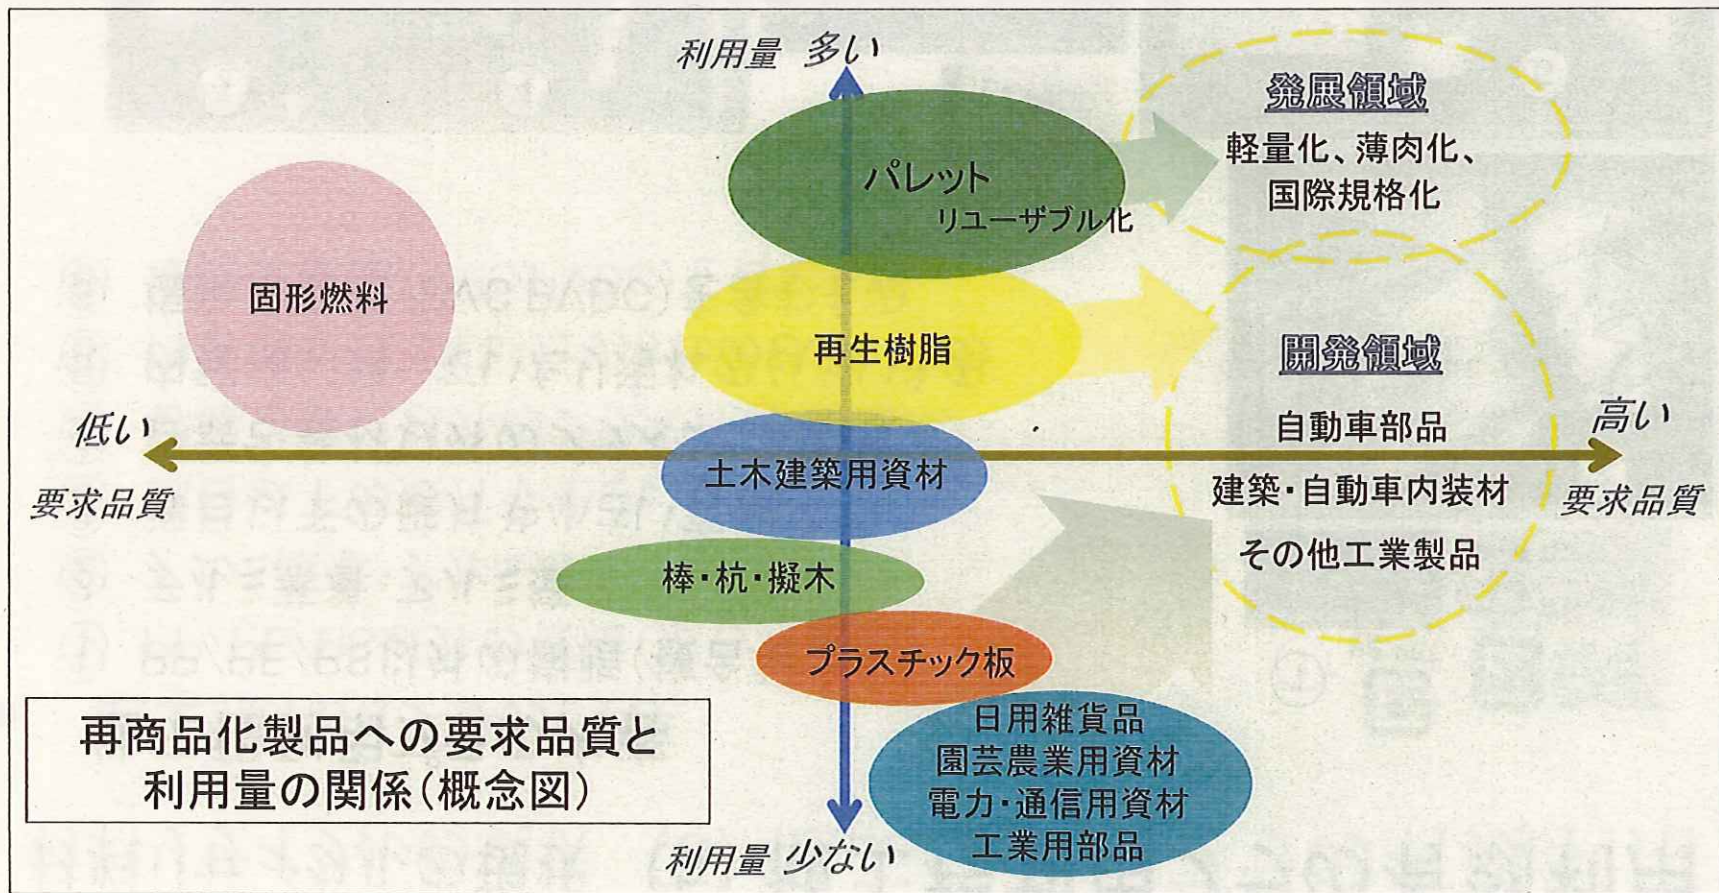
利用量 多い

発展領域
軽量化、薄肉化、国際規格化

パレット
リユーザブル化

固形燃料

再生樹脂

開発領域
自動車部品
建築・自動車内装材
その他工業製品

低い
要求品質

高い
要求品質

土木建築用資材

棒・杭・擬木

プラスチック板

日用雑貨品
園芸農業用資材
電力・通信用資材
工業用部品

再商品化製品への要求品質と利用量の関係(概念図)

利用量 少ない